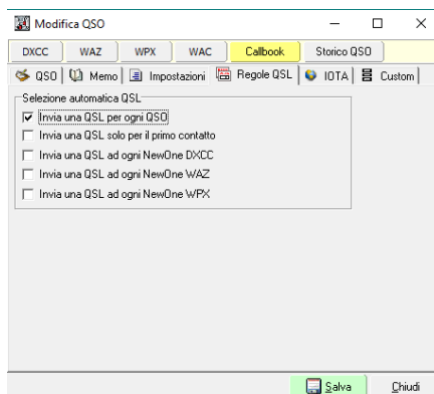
Modifica QSO

DXCC | WAZ | WPX | WAC | Callbook | Storico QSO

QSO | Memo | Impostazioni | Regole QSL | IOTA | Custom

Selezione automatica QSL

Invia una QSL per ogni QSO

Invia una QSL solo per il primo contatto

Invia una QSL ad ogni NewOne DXCC

Invia una QSL ad ogni NewOne WAZ

Invia una QSL ad ogni NewOne WPX

Salva

Chiudi